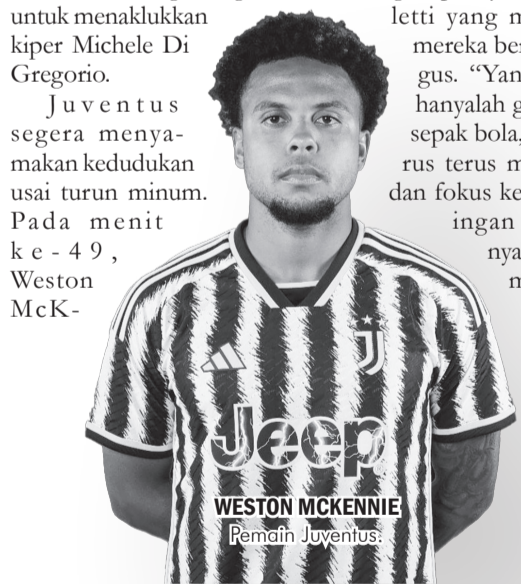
untuk menaklukkan kiper Michele Di Gregorio.

Juventus segera menyamakan kedudukan usai turun minum. Pada menit ke-49, Weston McK-

letti yang m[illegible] mereka be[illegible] gus. "Yan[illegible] hanyalah g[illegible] sepak bola, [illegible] rus terus m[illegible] dan fokus ke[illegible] ingan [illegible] nya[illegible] m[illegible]

Jeep

WESTON MCKENNIE
Pemain Juventus.